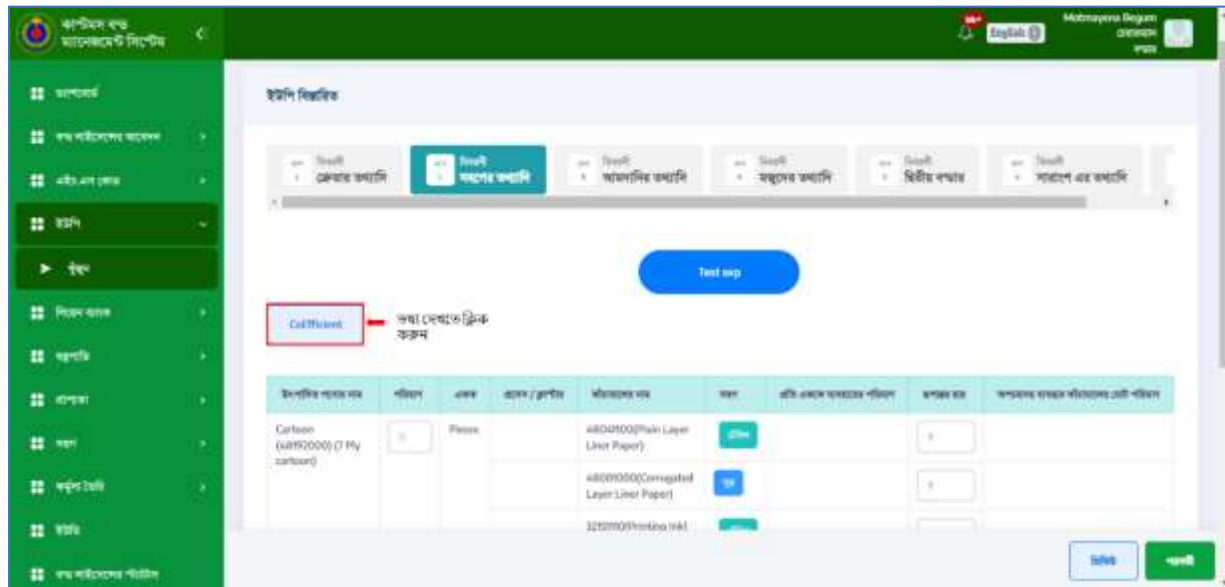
কাস্টমস বন্ড ম্যানেজমেন্ট সিস্টেম

English

Mobmayena Begum

ড্যাশবোর্ড
বন্ড লাইসেন্সের আবেদন
এইচ.এস কোড
ইউপি
ইউপি
নিজের ব্যবহার
সহগাদি
প্রাপ্যতা
সভা
কর্তৃপক্ষ তৈরি
ইউডি
বন্ড লাইসেন্সের পরিচিতি

ইউপি বিস্তারিত

Step1 ক্রেতার তথ্যাদি
Step2 সহগের তথ্যাদি
Step3 আমদানির তথ্যাদি
Step4 মজুদের তথ্যাদি
Step5 দ্বিতীয় পক্ষের
Step6 সারাংশ এর তথ্যাদি

Test sop

Coefficient

তথ্য দেখতে ক্লিক করুন

| উৎপাদিত পণ্যের নাম | পরিমাণ | একক | প্রকার / গ্রুপের | কাঁচামালের নাম | সহগ | প্রতি এককে ব্যবহারের পরিমাণ | অপচয়ের হার | অপচয়সহ ব্যবহৃত কাঁচামালের মোট পরিমাণ |
|---|---|---|---|---|---|---|---|---|
| Cartoon (48192000) (7 Ply cartoon) | 0 | Pieces | | 48041100(Plain Layer Liner Paper) | | | | |
| | | | | 48051000(Corrugated Layer Liner Paper) | | | | |
| | | | | 32151100(Printing Ink) | | | | |

ফিরে
পরবর্তী